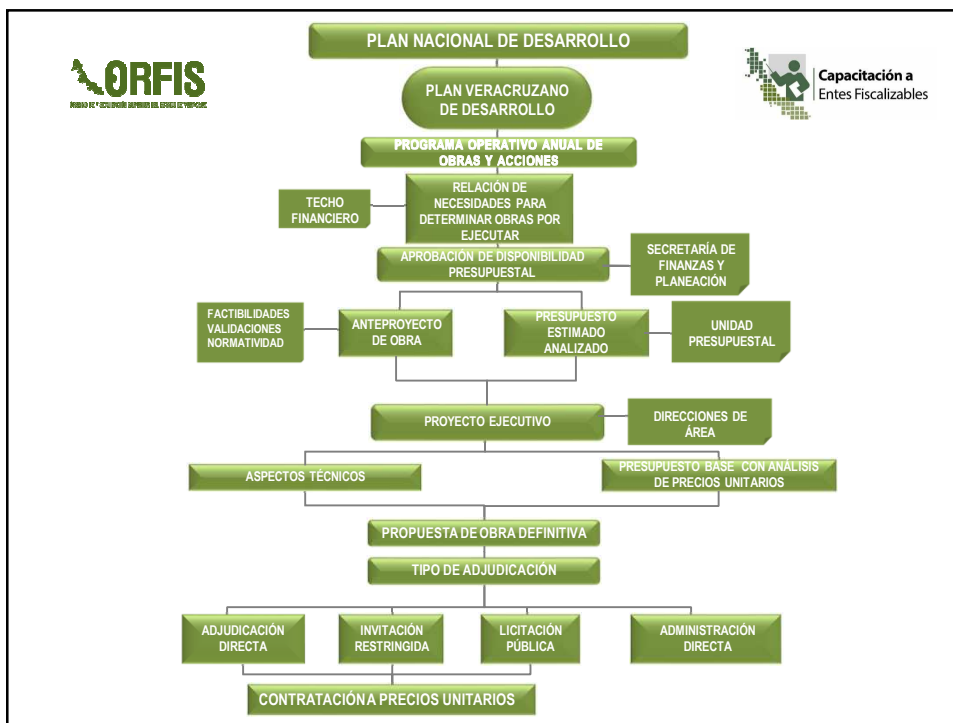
ORFIS
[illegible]

Capacitación a Entes Fiscalizables

PLAN NACIONAL DE DESARROLLO

PLAN VERACRUZANO DE DESARROLLO

PROGRAMA OPERATIVO ANUAL DE OBRAS Y ACCIONES

TECHO FINANCIERO

RELACIÓN DE NECESIDADES PARA DETERMINAR OBRAS POR EJECUTAR

APROBACIÓN DE DISPONIBILIDAD PRESUPUESTAL

SECRETARÍA DE FINANZAS Y PLANEACIÓN

FACTIBILIDADES VALIDACIONES NORMATIVIDAD

ANTEPROYECTO DE OBRA

PRESUPUESTO ESTIMADO ANALIZADO

UNIDAD PRESUPUESTAL

PROYECTO EJECUTIVO

DIRECCIONES DE ÁREA

ASPECTOS TÉCNICOS

PRESUPUESTO BASE CON ANÁLISIS DE PRECIOS UNITARIOS

PROPUESTA DE OBRA DEFINITIVA

TIPO DE ADJUDICACIÓN

ADJUDICACIÓN DIRECTA

INVITACIÓN RESTRINGIDA

LICITACIÓN PÚBLICA

ADMINISTRACIÓN DIRECTA

CONTRATACIÓNA PRECIOS UNITARIOS